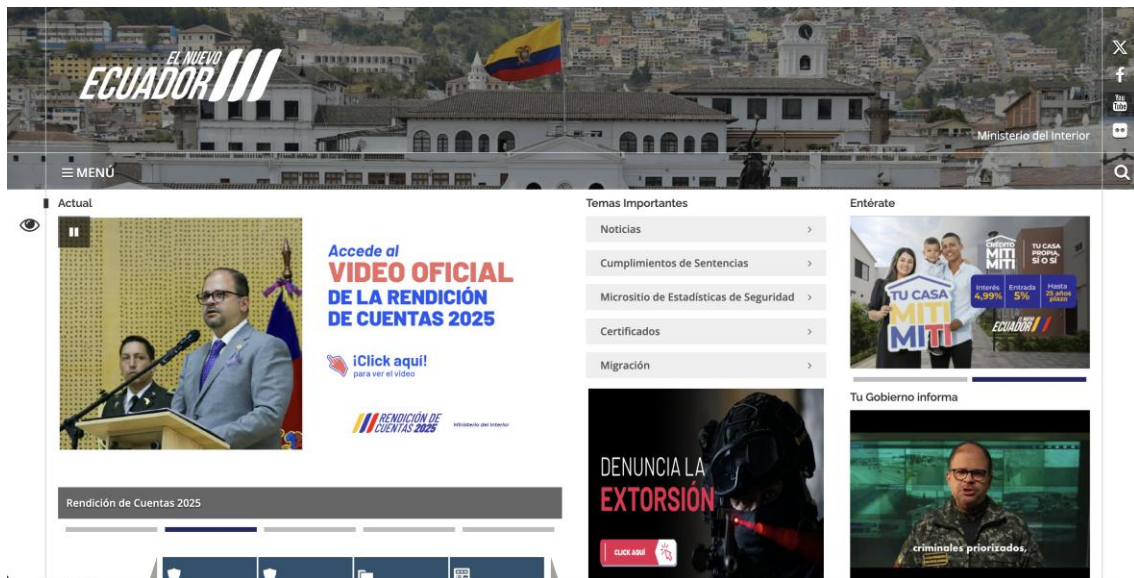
EL NUEVO ECUADOR

Ministerio del Interior

≡ MENÚ

Actual

Accede al
VIDEO OFICIAL
DE LA RENDICIÓN
DE CUENTAS 2025

¡Click aquí!
para ver el video

RENDICIÓN DE CUENTAS 2025
Ministerio del Interior

Rendición de Cuentas 2025

Temas Importantes

Noticias

Cumplimientos de Sentencias

Micrositio de Estadísticas de Seguridad

Certificados

Migración

DENUNCIA LA
EXTORSIÓN

CLICK AQUÍ

Entérate

CRÉDITO MITI MITI
TU CASA PROPIA, SI O SÍ
Interés 4,99%
Entrada 5%
Hasta 25 años plazo
TU CASA MITI MITI
EL NUEVO ECUADOR

Tu Gobierno informa

criminales priorizados,